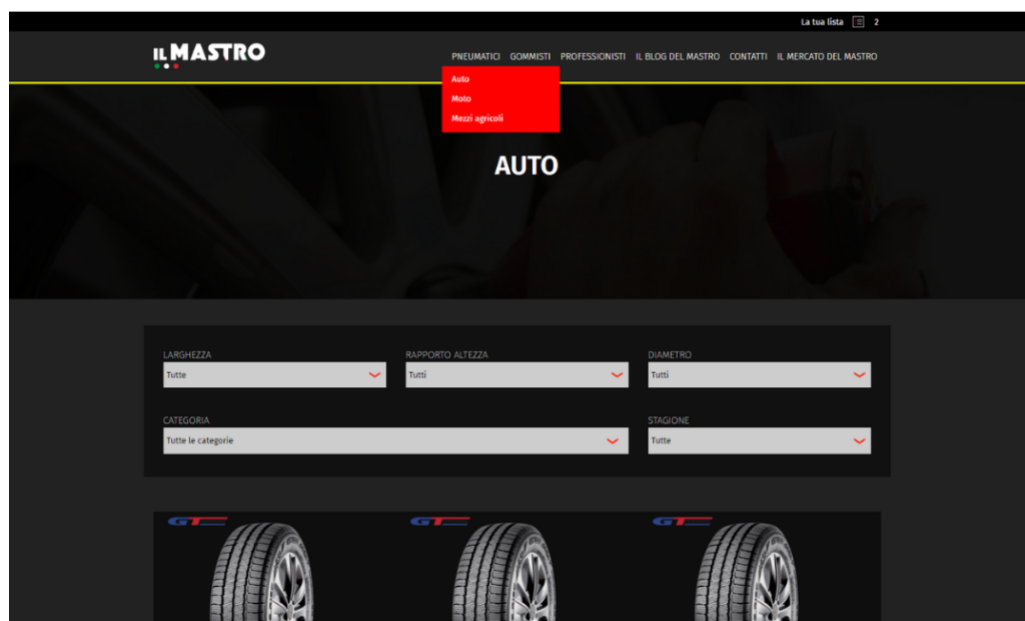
La tua lista 2

IL MASTRO

PNEUMATICI GOMMISTI PROFESSIONISTI IL BLOG DEL MASTRO CONTATTI IL MERCATO DEL MASTRO

Auto
Moto
Mezzi agricoli

AUTO

LARGHEZZA
Tutte

RAPPORTO ALTEZZA
Tutti

DIAMETRO
Tutti

CATEGORIA
Tutte le categorie

STAGIONE
Tutte

GT

GT

GT